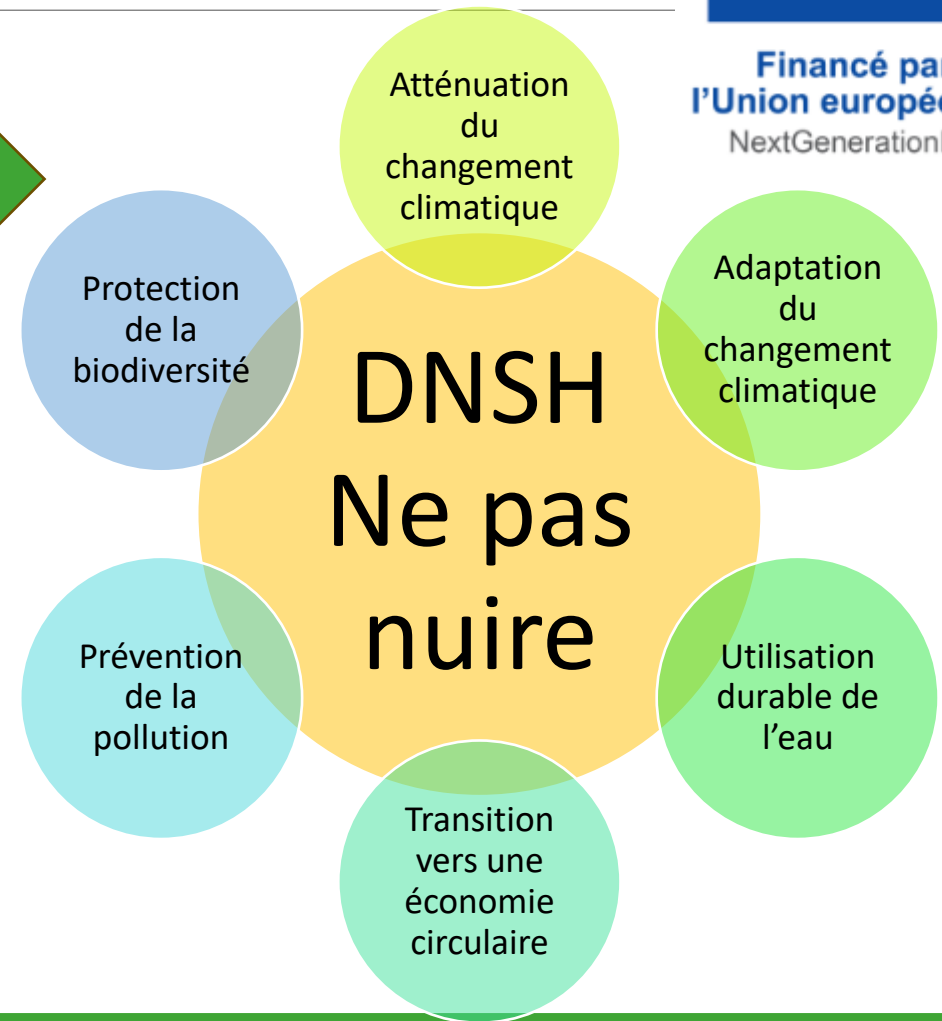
Financé par
l'Union europé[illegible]
NextGeneration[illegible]

Atténuation du changement climatique

Adaptation du changement climatique

Utilisation durable de l'eau

Transition vers une économie circulaire

Prévention de la pollution

Protection de la biodiversité

DNSH
Ne pas nuire